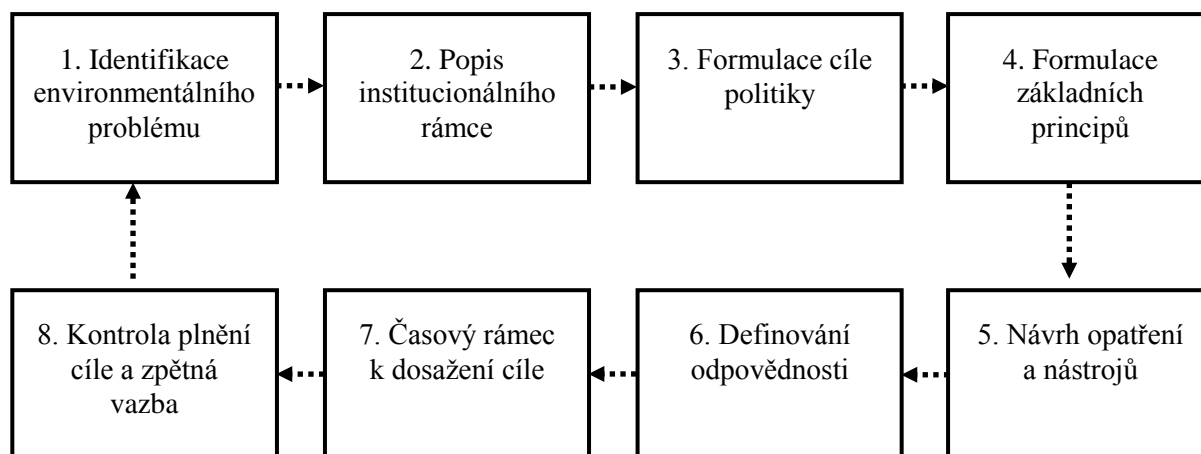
1. Identifikace environmentálního problému

2. Popis institucionálního rámce

3. Formulace cíle politiky

4. Formulace základních principů

5. Návrh opatření a nástrojů

6. Definování odpovědnosti

7. Časový rámec k dosažení cíle

8. Kontrola plnění cíle a zpětná vazba